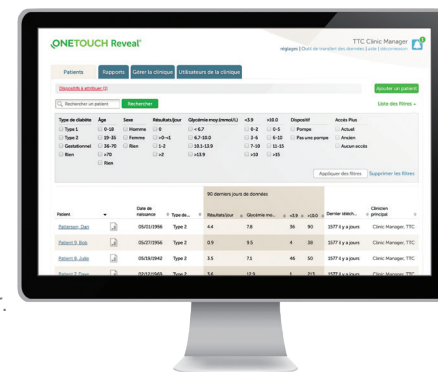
ONETOUCH Reveal®

TTC Clinic Manager
réglages | Outil de transfert des données | aide | déconnexion

Patients | Rapports | Gérer la clinique | Utilisateurs de la clinique

Dispositifs à attribuer (1)

Ajouter un patient

Rechercher un patient | Rechercher

Liste des filtres +

Type de diabète: Type 1, Type 2, Gestationnel, Rien
Âge: 0-18, 19-35, 36-70, >70, Rien
Sexe: Homme, Femme, Rien
Résultats/jour: 0, >0-<1, 1-2, >2
Glycémie moy.(mmol/L): <6.7, 6.7-10.0, 10.1-13.9, >13.9
<3.9: 0-2, 3-6, 7-10, >10
>10.0: 0-5, 6-10, 11-15, >15
Dispositif: Pompe, Pas une pompe
Accès Plus: Actuel, Ancien, Aucun accès

Appliquer des filtres | Supprimer les filtres

90 derniers jours de données

| Patient | Date de naissance | Type de... | Résultats/jour | Glycémie moy... | <3.9 | >10.0 | Dernier téléch... | Clinicien principal |
|---|---|---|---|---|---|---|---|---|
| Patterson, Dan | 05/01/1956 | Type 2 | 4.4 | 7.8 | 36 | 90 | 1577 il y a jours | Clinic Manager, TTC |
| Patient 9, Bob | 05/27/1956 | Type 2 | 0.9 | 9.5 | 4 | 28 | 1577 il y a jours | Clinic Manager, TTC |
| Patient 8, Julia | 05/19/1942 | Type 2 | 3.5 | 7.1 | 46 | 50 | 1577 il y a jours | Clinic Manager, TTC |
| Patient 7, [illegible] | 07/12/1965 | Type 2 | 3.6 | 12.5 | 1 | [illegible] | 1577 il y a jours | Clinic Manager, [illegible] |